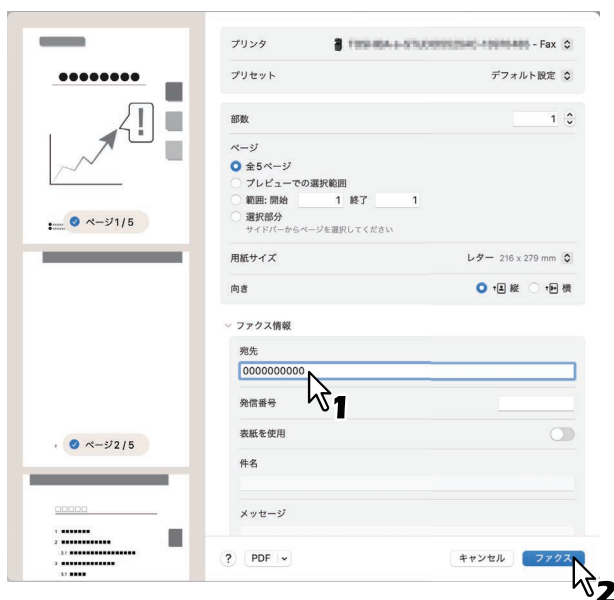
プリンタ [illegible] - Fax
プリセット デフォルト設定

部数 1

ページ
全5ページ
プレビューでの選択範囲
範囲: 開始 1 終了 1
選択部分
サイドバーからページを選択してください

用紙サイズ レター 216 x 279 mm
向き 縦 横

ファクス情報
発先
0000000000
1
発信番号
表紙を使用
件名
メッセージ

ページ1/5
ページ2/5

?
PDF
キャンセル
ファクス
2